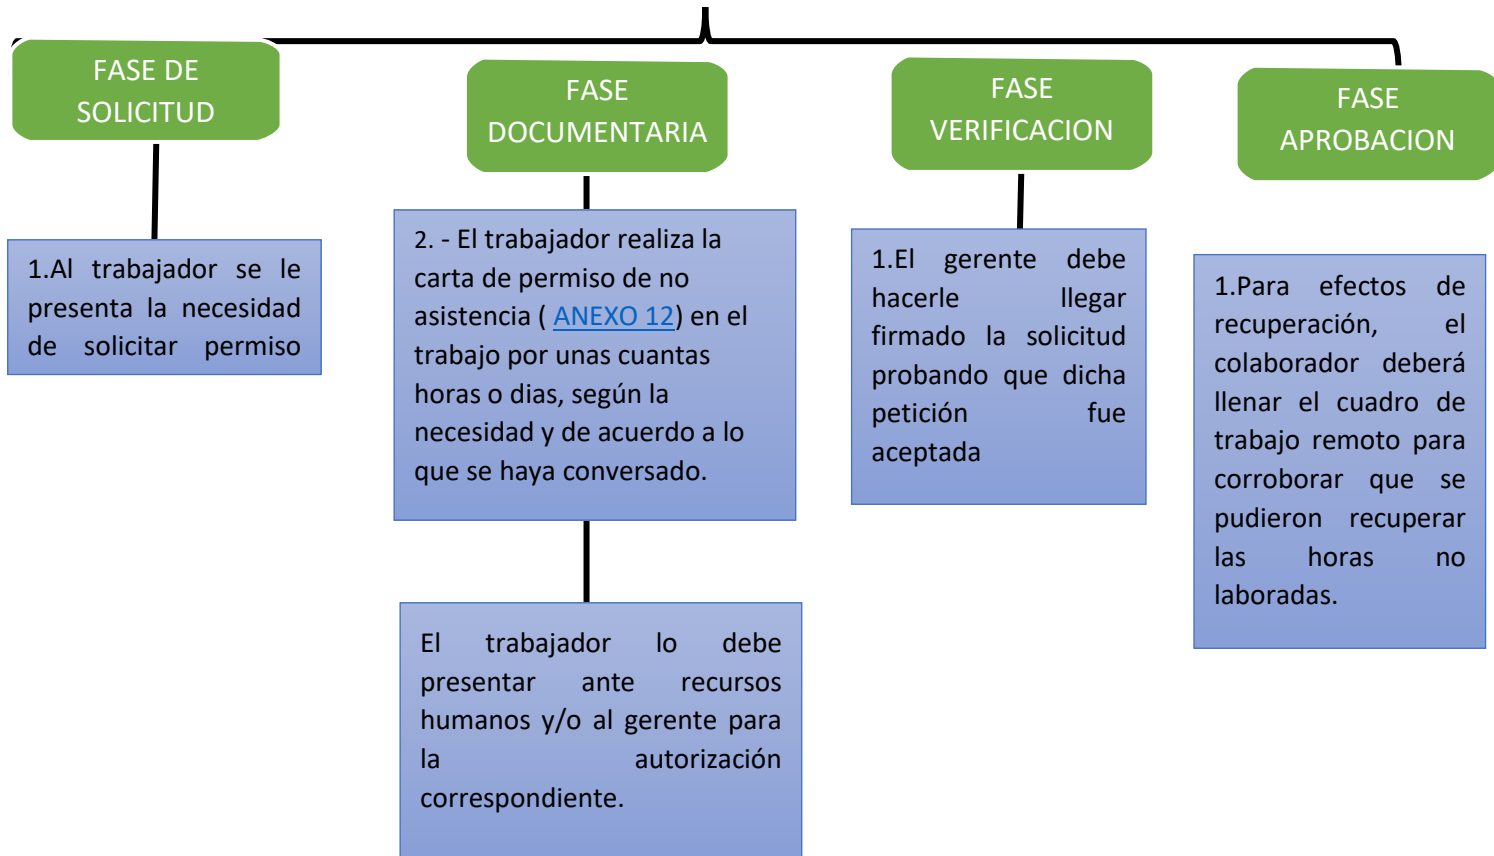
FASE DE SOLICITUD

1.Al trabajador se le presenta la necesidad de solicitar permiso

FASE DOCUMENTARIA

2. - El trabajador realiza la carta de permiso de no asistencia ( ANEXO 12) en el trabajo por unas cuantas horas o dias, según la necesidad y de acuerdo a lo que se haya conversado.

El trabajador lo debe presentar ante recursos humanos y/o al gerente para la autorización correspondiente.

FASE VERIFICACION

1.El gerente debe hacerle llegar firmado la solicitud probando que dicha petición fue aceptada

FASE APROBACION

1.Para efectos de recuperación, el colaborador deberá llenar el cuadro de trabajo remoto para corroborar que se pudieron recuperar las horas no laboradas.